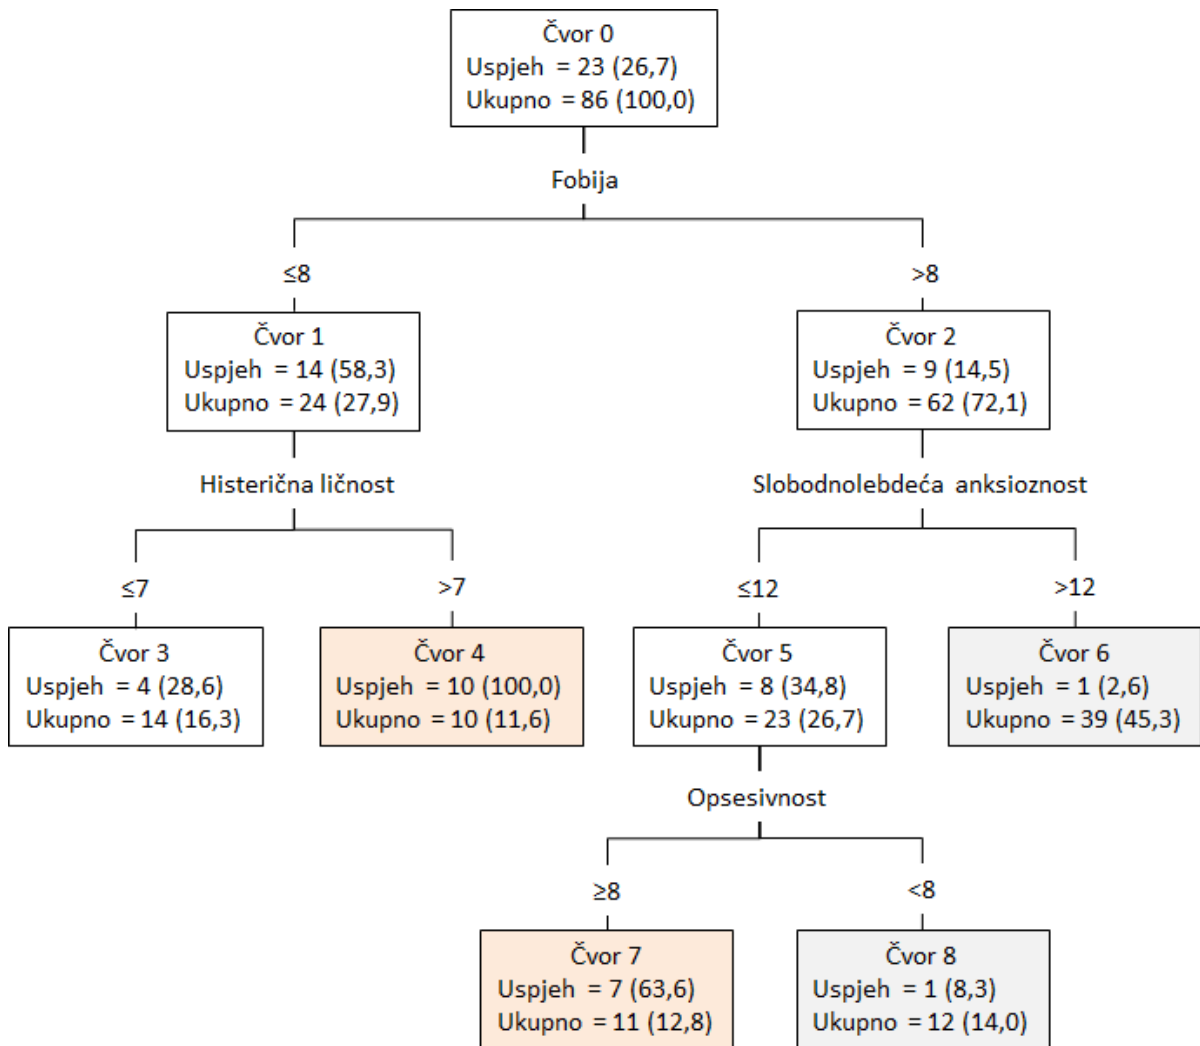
Čvor 0
Uspjeh = 23 (26,7)
Ukupno = 86 (100,0)

Fobija

≤8

>8

Čvor 1
Uspjeh = 14 (58,3)
Ukupno = 24 (27,9)

Čvor 2
Uspjeh = 9 (14,5)
Ukupno = 62 (72,1)

Histerična ličnost

Slobodnolebdeća anksioznost

≤7

>7

≤12

>12

Čvor 3
Uspjeh = 4 (28,6)
Ukupno = 14 (16,3)

Čvor 4
Uspjeh = 10 (100,0)
Ukupno = 10 (11,6)

Čvor 5
Uspjeh = 8 (34,8)
Ukupno = 23 (26,7)

Čvor 6
Uspjeh = 1 (2,6)
Ukupno = 39 (45,3)

Opsesivnost

≥8

<8

Čvor 7
Uspjeh = 7 (63,6)
Ukupno = 11 (12,8)

Čvor 8
Uspjeh = 1 (8,3)
Ukupno = 12 (14,0)